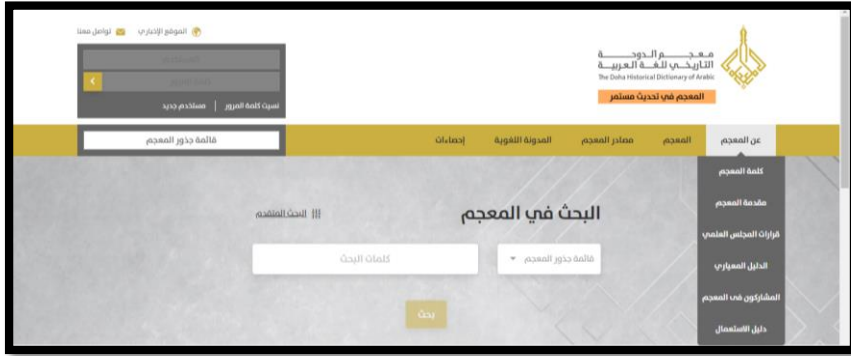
الموقع الإخباري تواصل معنا

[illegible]
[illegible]
نسيت كلمة المرور | مستخدم جديد

معجم الدوحة التاريخي للغة العربية
The Doha Historical Dictionary of Arabic
المعجم في تحديث مستمر

عن المعجم
المعجم
مصادر المعجم
المدونة اللغوية
إحصاءات
قائمة جذور المعجم

كلمة المعجم
مقدمة المعجم
قرارات المجلس العلمي
الدليل المعياري
المشاركون في المعجم
دليل الاستعمال

البحث في المعجم
البحث المتقدم
قائمة جذور المعجم
كلمات البحث
بحث